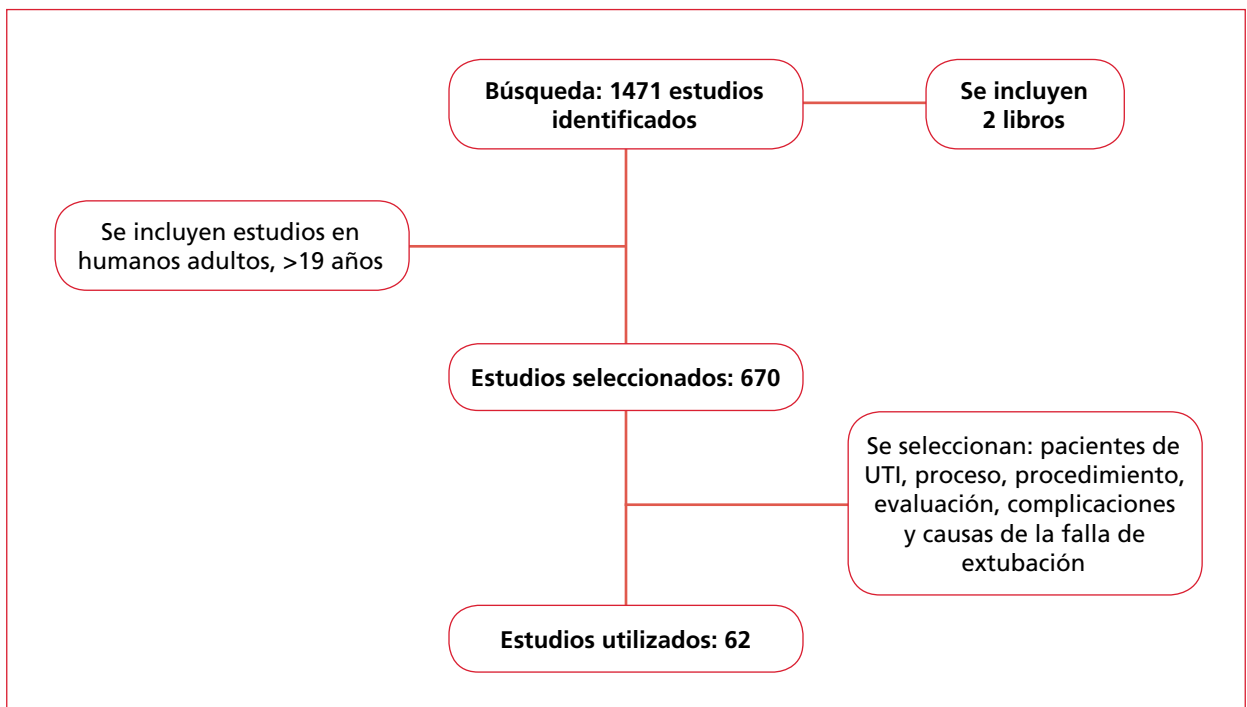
Búsqueda: 1471 estudios identificados

Se incluyen 2 libros

Se incluyen estudios en humanos adultos, >19 años

Estudios seleccionados: 670

Se seleccionan: pacientes de UTI, proceso, procedimiento, evaluación, complicaciones y causas de la falla de extubación

Estudios utilizados: 62